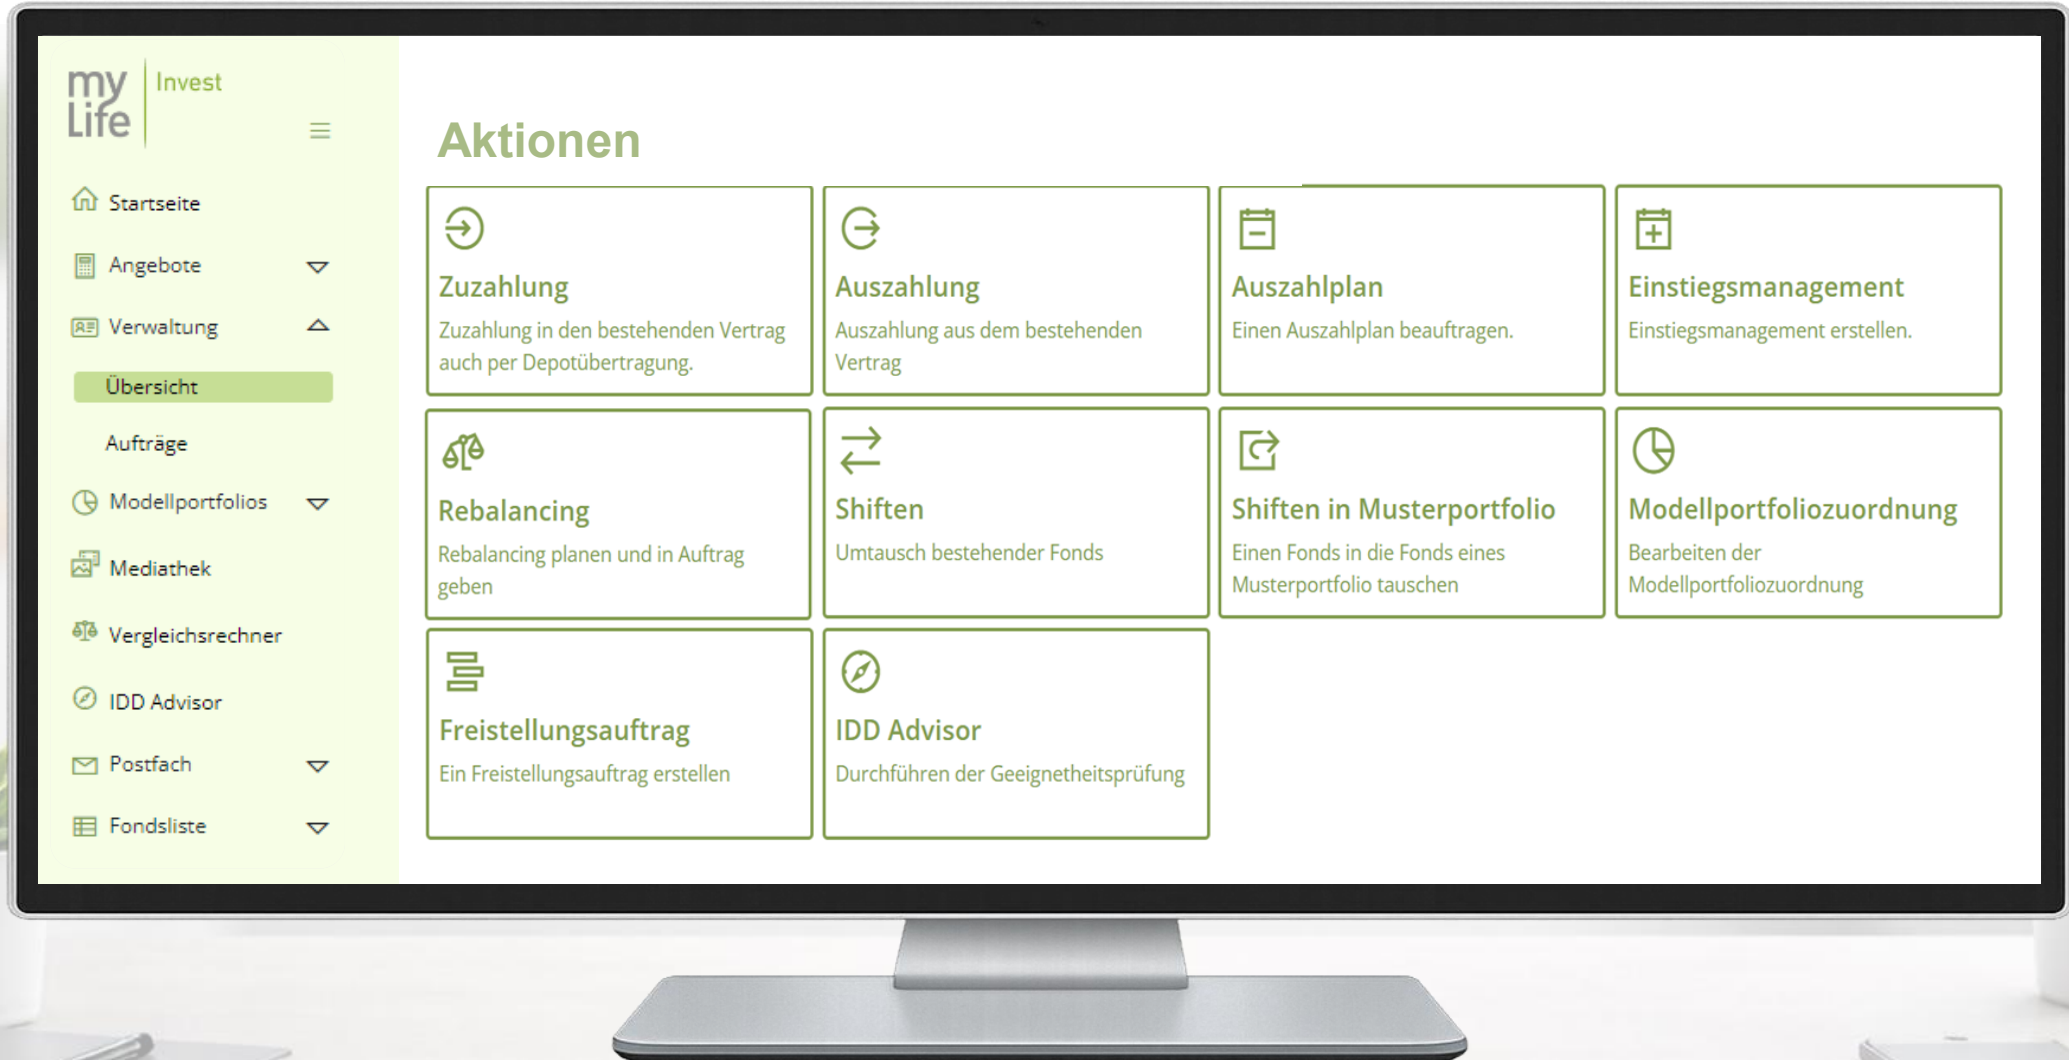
my Life Invest

Startseite
Angebote
Verwaltung
Übersicht
Aufträge
Modellportfolios
Mediathek
Vergleichsrechner
IDD Advisor
Postfach
Fondsliste

Aktionen

Zuzahlung
Zuzahlung in den bestehenden Vertrag auch per Depotübertragung.

Auszahlung
Auszahlung aus dem bestehenden Vertrag

Auszahlplan
Einen Auszahlplan beauftragen.

Einstiegsmanagement
Einstiegsmanagement erstellen.

Rebalancing
Rebalancing planen und in Auftrag geben

Shiften
Umtausch bestehender Fonds

Shiften in Musterportfolio
Einen Fonds in die Fonds eines Musterportfolio tauschen

Modellportfoliozuordnung
Bearbeiten der Modellportfoliozuordnung

Freistellungsauftrag
Ein Freistellungsauftrag erstellen

IDD Advisor
Durchführen der Geeignetheitsprüfung